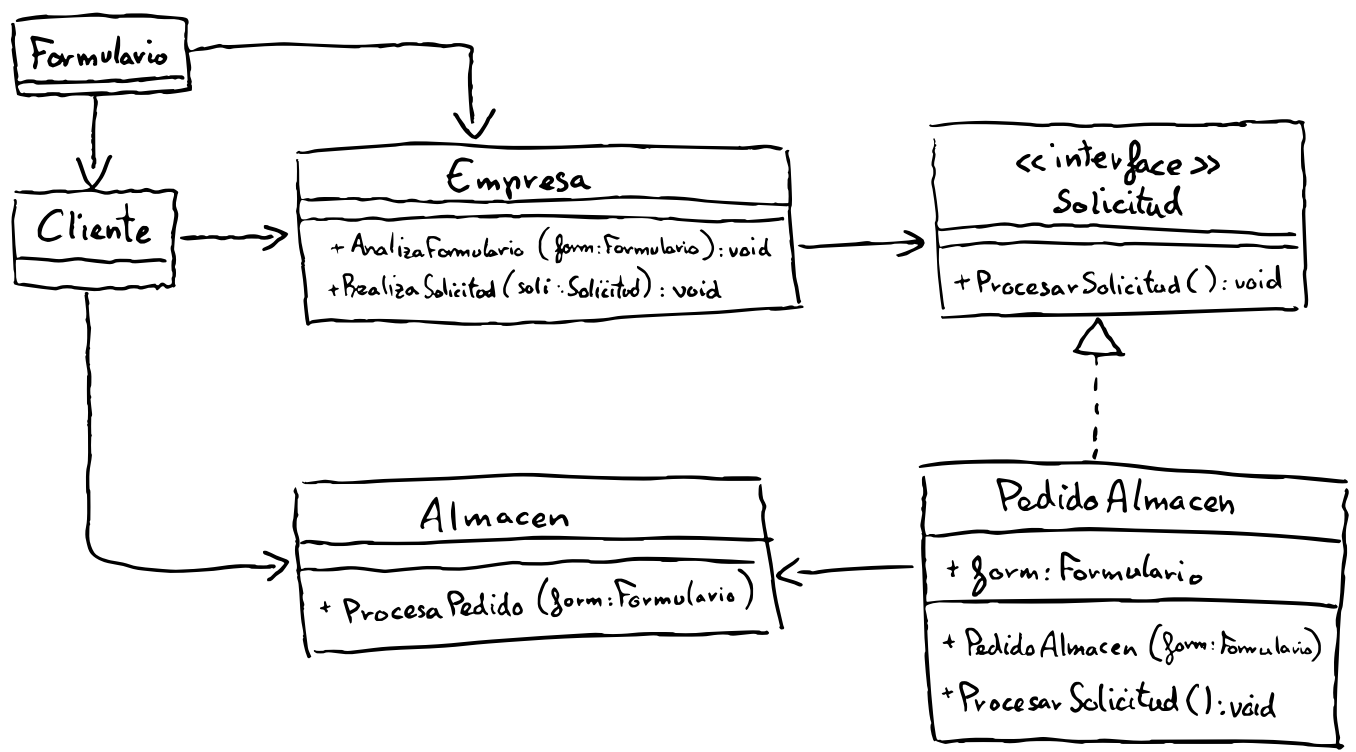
Formulario

Cliente

Empresa

+ AnalizaFormulario (form: Formulario): void
+ RealizaSolicitud (soli: Solicitud): void

<<interface>>
Solicitud

+ ProcesarSolicitud(): void

Almacen

+ ProcesaPedido (form: Formulario)

PedidoAlmacen

+ form: Formulario

+ PedidoAlmacen (form: Formulario)
+ ProcesarSolicitud(): void